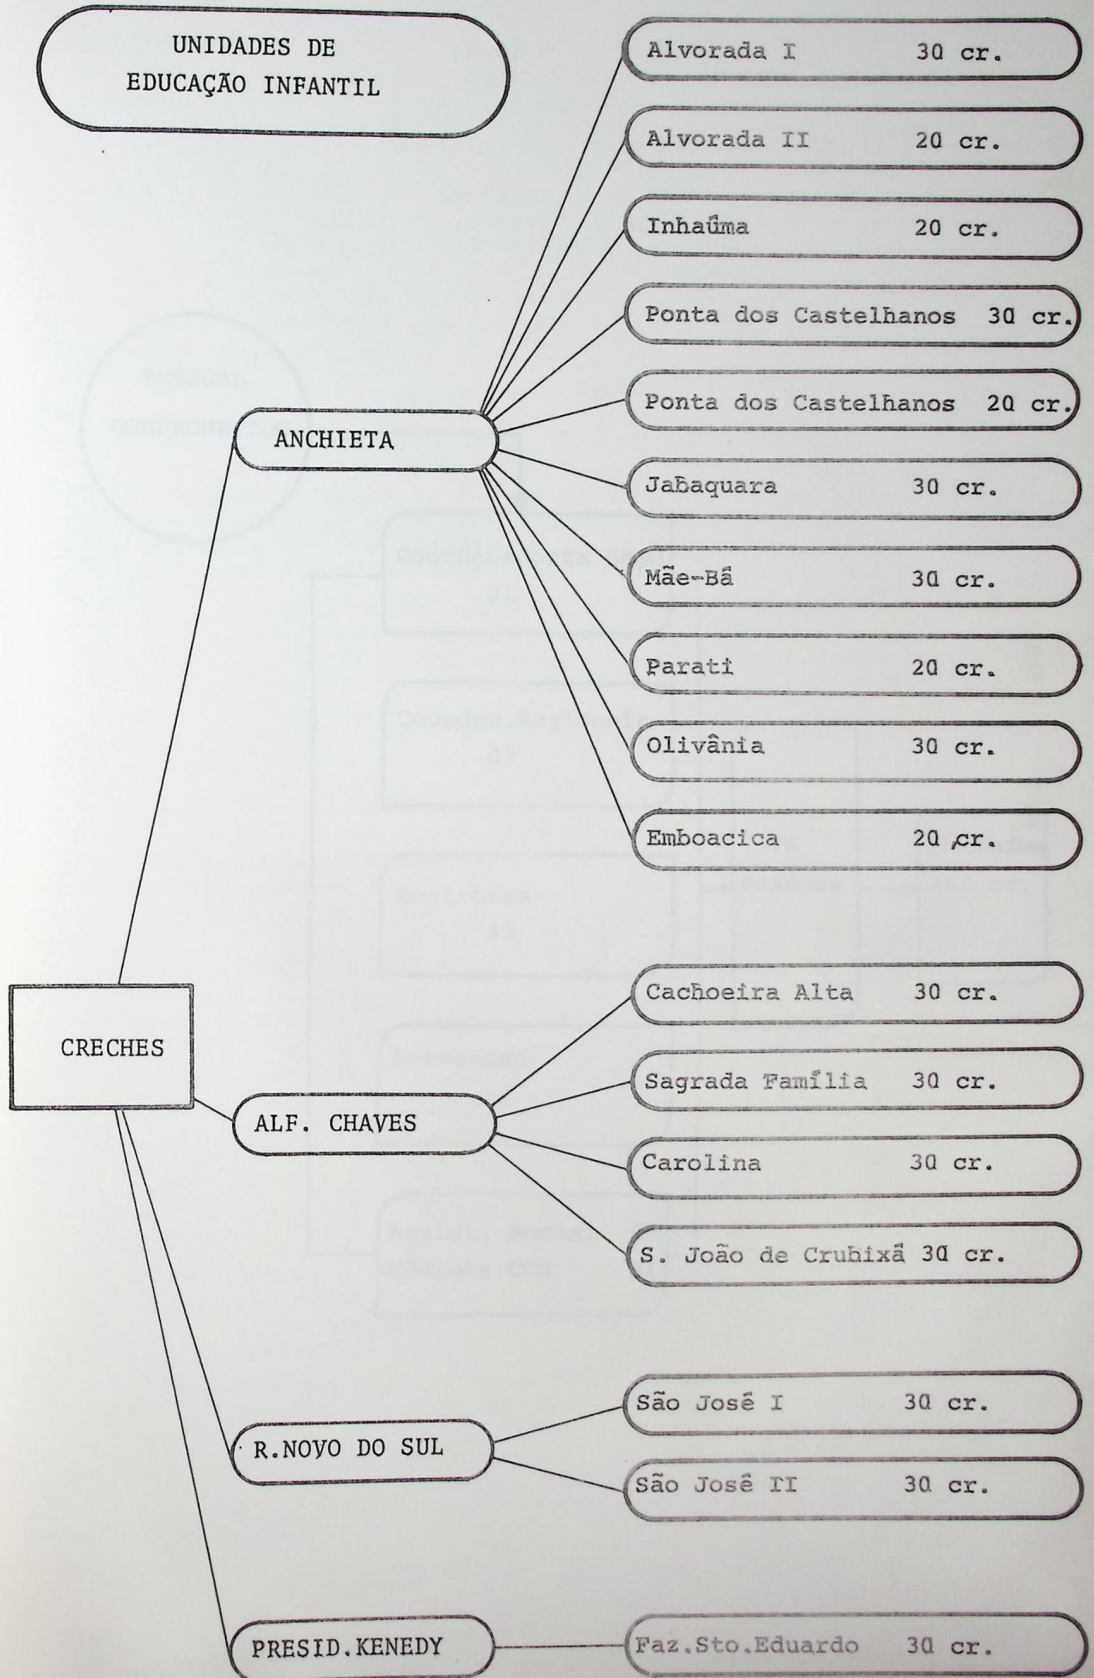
UNIDADES DE EDUCAÇÃO INFANTIL

CRECHES

ANCHIETA

Alvorada I 30 cr.

Alvorada II 20 cr.

Inhaúma 20 cr.

Ponta dos Castelhanos 30 cr.

Ponta dos Castelhanos 20 cr.

Jabaquara 30 cr.

Mãe-Bá 30 cr.

Parati 20 cr.

Olivânia 30 cr.

Emboacica 20 cr.

ALF. CHAVES

Cachoeira Alta 30 cr.

Sagrada Família 30 cr.

Carolina 30 cr.

S. João de Cruhixã 30 cr.

R.NOVO DO SUL

São José I 30 cr.

São José II 30 cr.

PRESID.KENEDY

Faz.Sto.Eduardo 30 cr.